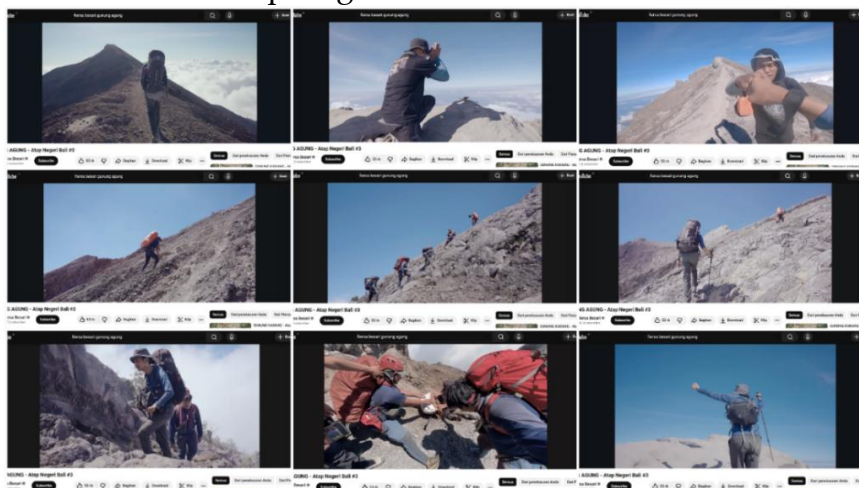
tube Rana besari gunung agung + Buat
AGUNG - Atap Negeri Bali #3
Subscribe
Semua
Rana besari gunung agung
AGUNG - Atap Negeri Bali #3
Subscribe
Download
Semua
tube Rana besari gunung agung
AGUNG - Atap Negeri Bali #3
Subscribe
Download
Semua
tube Rana besari gunung agung + Buat
AGUNG - Atap Negeri Bali #3
Subscribe
Download
Semua
Rana besari gunung agung
AGUNG - Atap Negeri Bali #3
Subscribe
Download
Semua
tube Rana besari gunung agung
AGUNG - Atap Negeri Bali #3
Subscribe
Download
Semua
Rana besari gunung agung
AGUNG - Atap Negeri Bali #3
Subscribe
Semua
Rana besari gunung agung
GUNG - Atap Negeri Bali #3
Subscribe
Semua
Rana besari gunung agung
AGUNG - Atap Negeri Bali #3
Subscribe
Semua